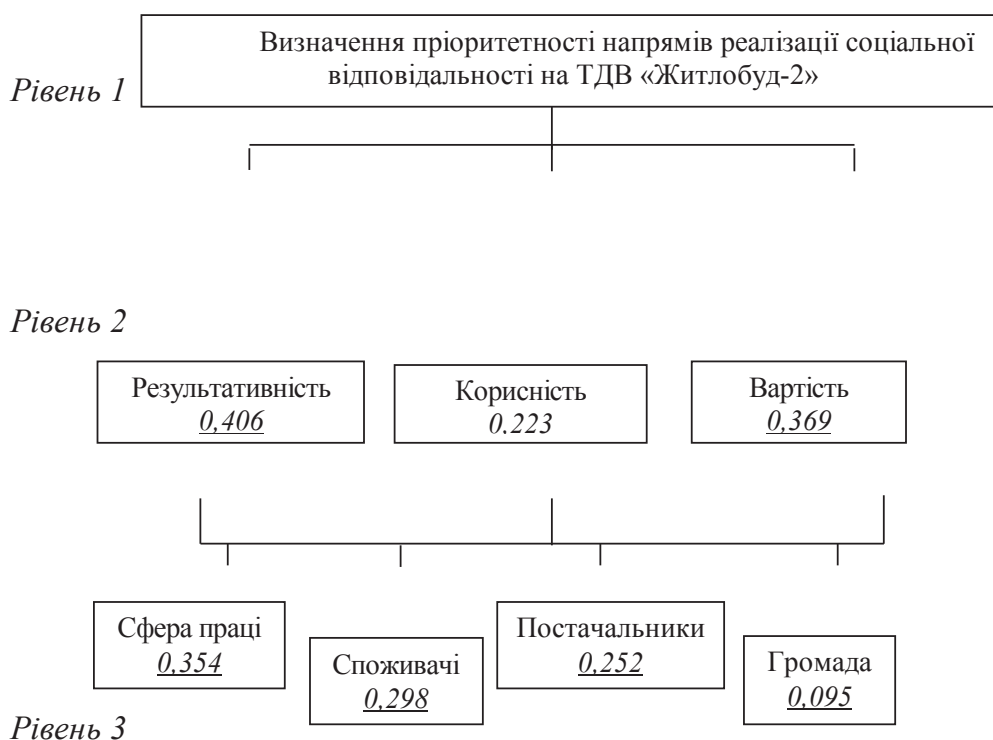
Рівень 1

Визначення пріоритетності напрямів реалізації соціальної відповідальності на ТДВ «Житлобуд-2»

Рівень 2

Результативність
0,406

Корисність
0.223

Вартість
0,369

Сфера праці
0,354

Споживачі
0,298

Постачальники
0,252

Громада
0,095

Рівень 3